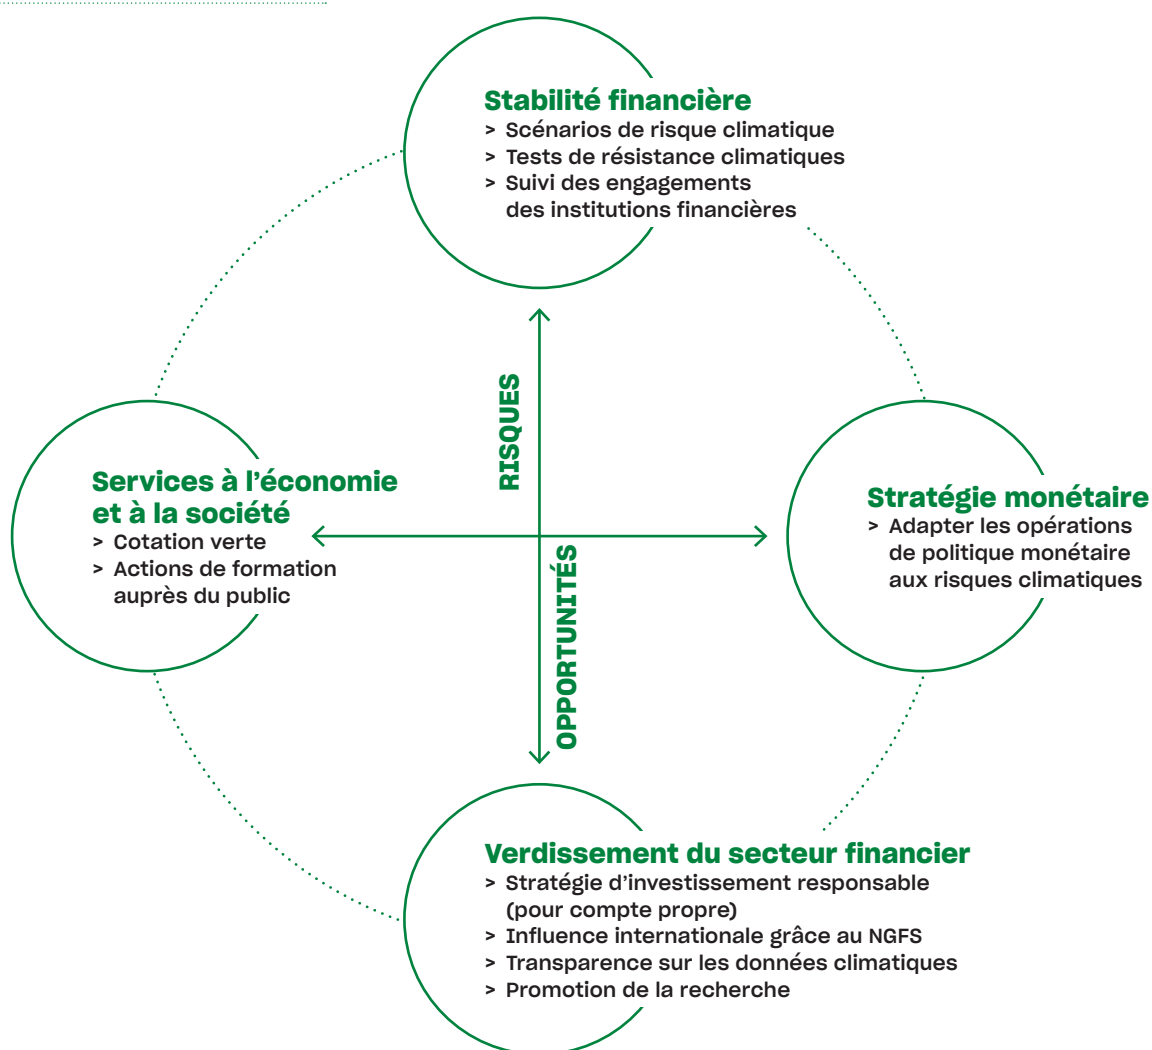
Stabilité financière
> Scénarios de risque climatique
> Tests de résistance climatiques
> Suivi des engagements des institutions financières

RISQUES

Services à l'économie et à la société
> Cotation verte
> Actions de formation auprès du public

Stratégie monétaire
> Adapter les opérations de politique monétaire aux risques climatiques

OPPORTUNITÉS

Verdissement du secteur financier
> Stratégie d'investissement responsable (pour compte propre)
> Influence internationale grâce au NGFS
> Transparence sur les données climatiques
> Promotion de la recherche